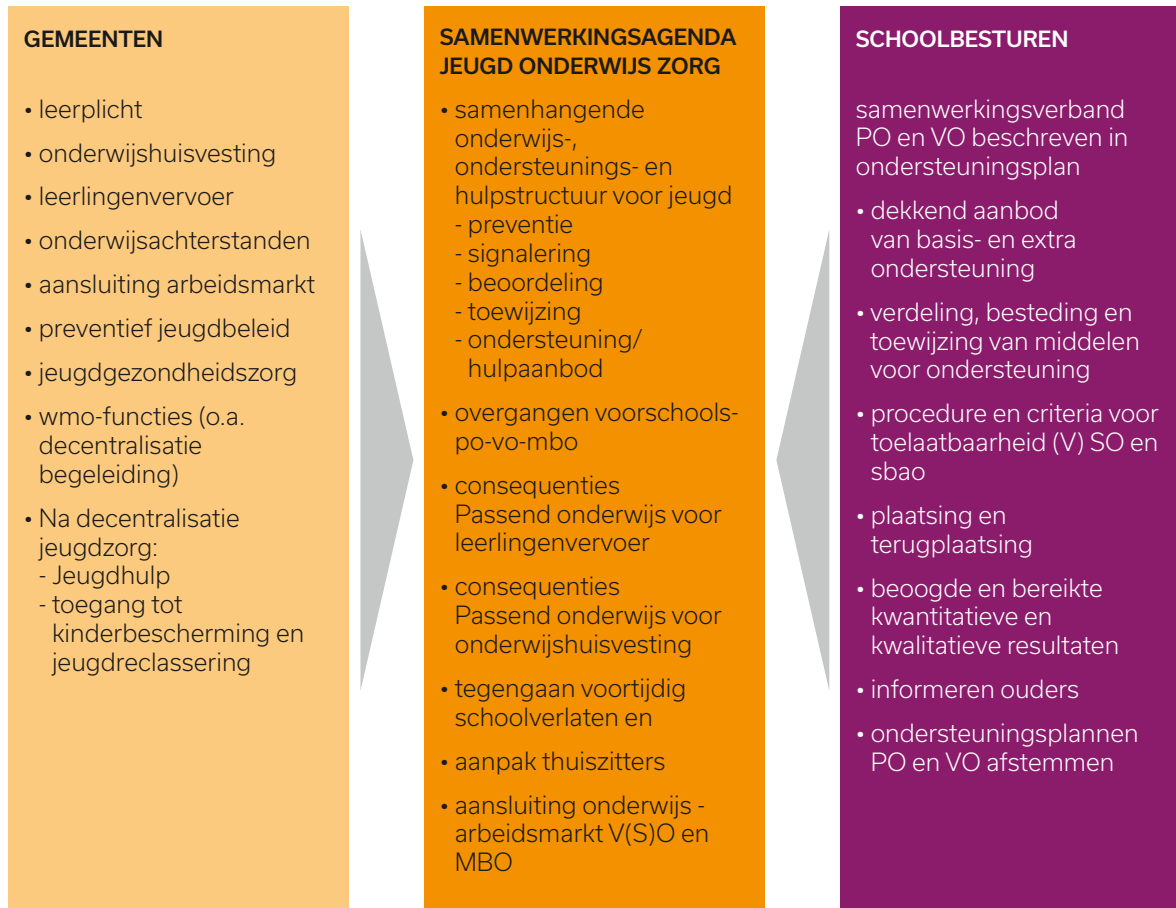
GEMEENTEN

• leerplicht
• onderwijshuisvesting
• leerlingenvervoer
• onderwijsachterstanden
• aansluiting arbeidsmarkt
• preventief jeugdbeleid
• jeugdgezondheidszorg
• wmo-functies (o.a. decentralisatie begeleiding)
• Na decentralisatie jeugdzorg:
- Jeugdhulp
- toegang tot kinderbescherming en jeugdreclassering

SAMENWERKINGSAGENDA JEUGD ONDERWIJS ZORG

• samenhangende onderwijs-, ondersteunings- en hulpstructuur voor jeugd
- preventie
- signalering
- beoordeling
- toewijzing
- ondersteuning/ hulpaanbod
• overgangen voorschools-po-vo-mbo
• consequenties Passend onderwijs voor leerlingenvervoer
• consequenties Passend onderwijs voor onderwijshuisvesting
• tegengaan voortijdig schoolverlaten en
• aanpak thuiszitters
• aansluiting onderwijs - arbeidsmarkt V(S)O en MBO

SCHOOLBESTUREN

samenwerkingsverband PO en VO beschreven in ondersteuningsplan

• dekkend aanbod van basis- en extra ondersteuning
• verdeling, besteding en toewijzing van middelen voor ondersteuning
• procedure en criteria voor toelaatbaarheid (V) SO en sbao
• plaatsing en terugplaatsing
• beoogde en bereikte kwantitatieve en kwalitatieve resultaten
• informeren ouders
• ondersteuningsplannen PO en VO afstemmen